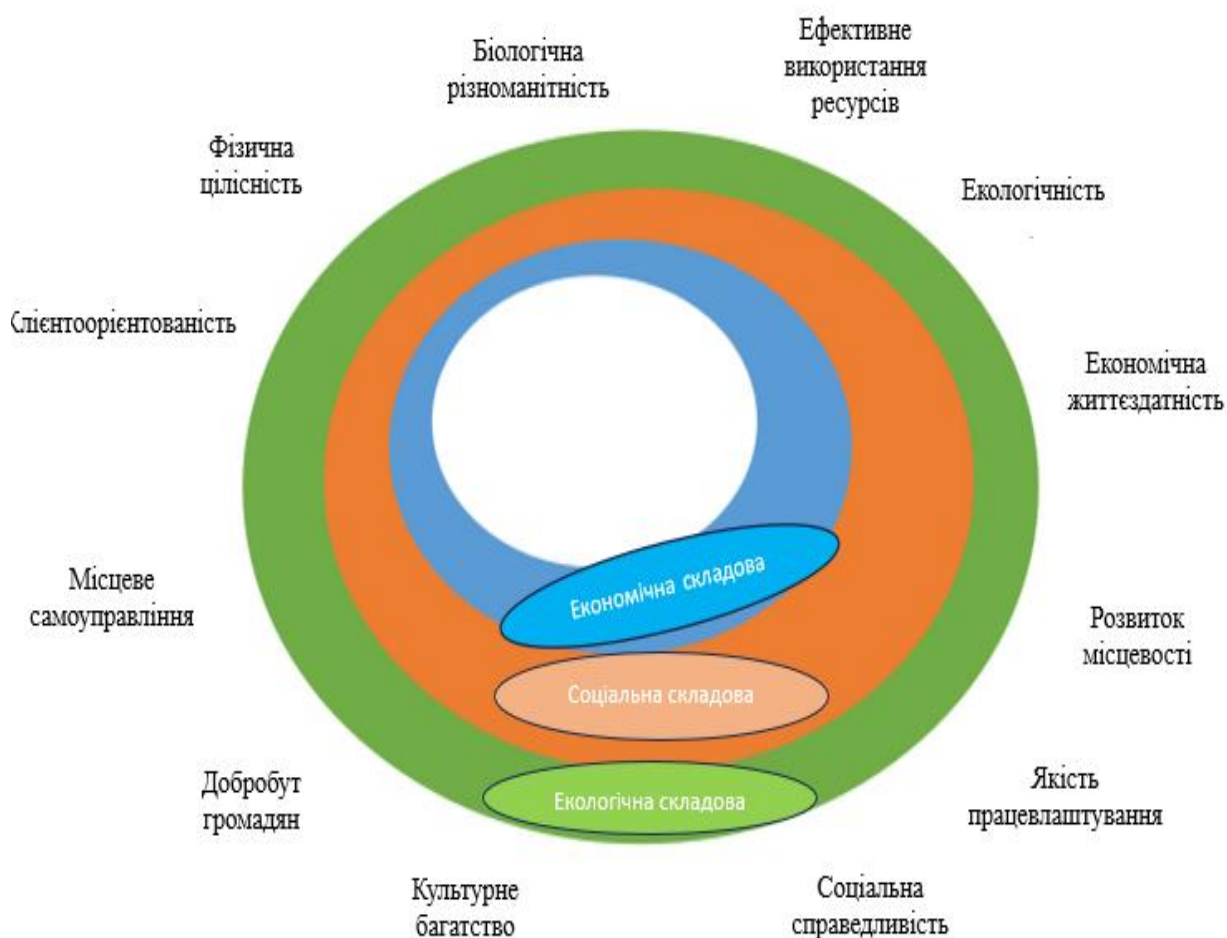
Біологічна різноманітність

Ефективне використання ресурсів

Фізична цілісність

Екологічність

Клієнтоорієнтованість

Економічна життєздатність

Економічна складова

Місцеве самоуправління

Розвиток місцевості

Соціальна складова

Добробут громадян

Екологічна складова

Якість працевлаштування

Культурне багатство

Соціальна справедливість